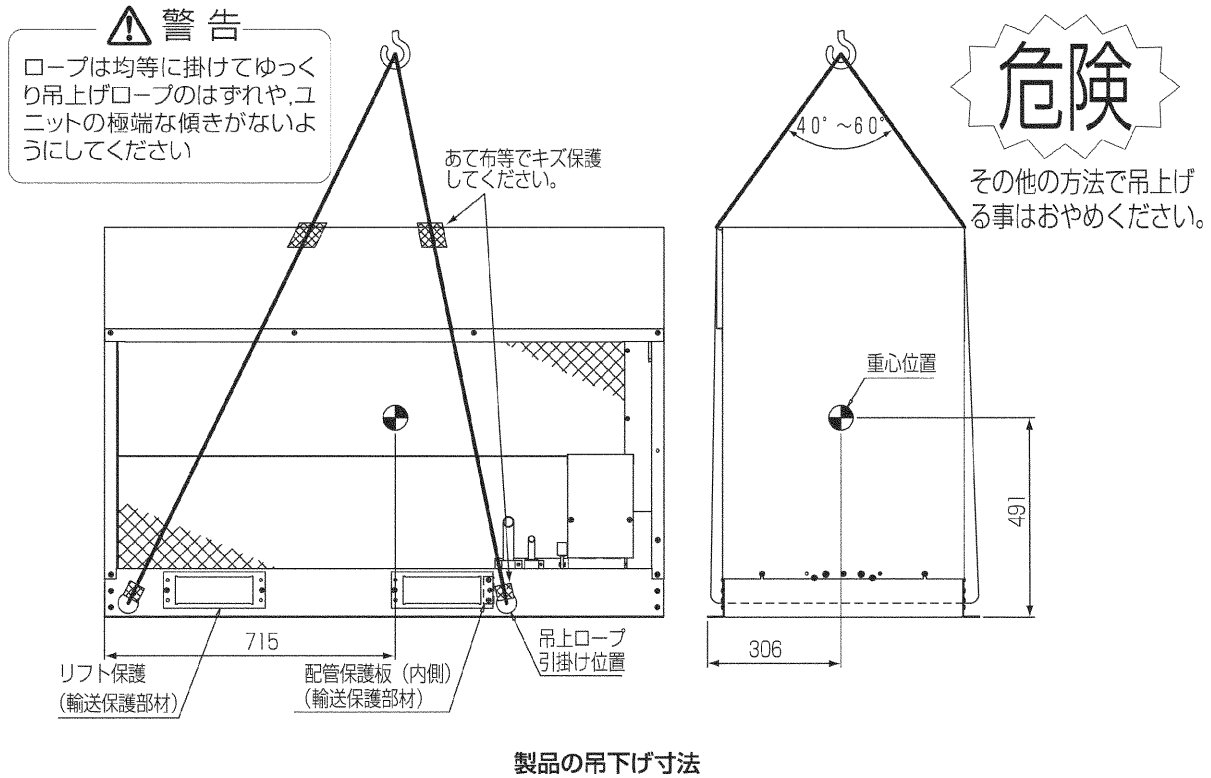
⚠警 告

ロープは均等に掛けてゆっくり吊上げロープのはずれや,ユニットの極端な傾きがないようにしてください

あて布等でキズ保護してください。

危険

その他の方法で吊上げる事はおやめください。

40°～60°

重心位置

491

715

306

リフト保護
(輸送保護部材)

配管保護板 (内側)
(輸送保護部材)

吊上ロープ
引掛け位置

製品の吊下げ寸法